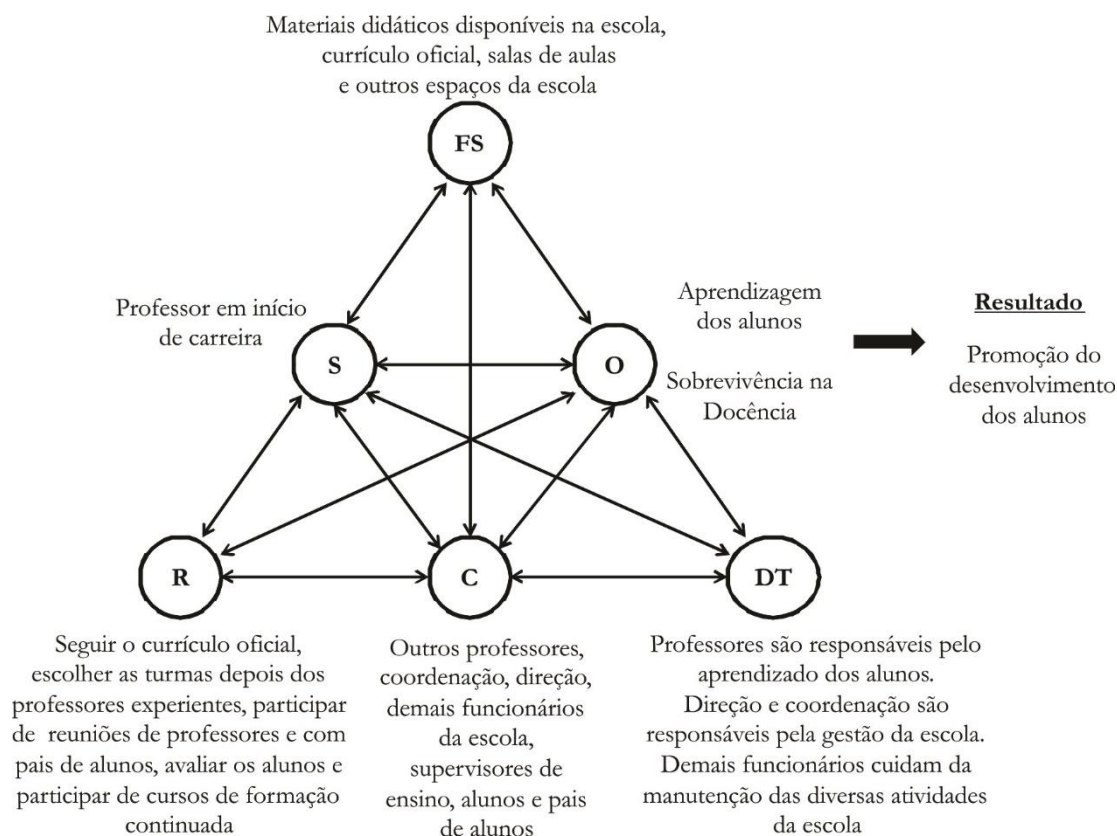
Materiais didáticos disponíveis na escola, currículo oficial, salas de aulas e outros espaços da escola

FS

Professor em início de carreira

S

O

Aprendizagem dos alunos

Sobrevivência na Docência

Resultado

Promoção do desenvolvimento dos alunos

R

C

DT

Seguir o currículo oficial, escolher as turmas depois dos professores experientes, participar de reuniões de professores e com pais de alunos, avaliar os alunos e participar de cursos de formação continuada

Outros professores, coordenação, direção, demais funcionários da escola, supervisores de ensino, alunos e pais de alunos

Professores são responsáveis pelo aprendizado dos alunos. Direção e coordenação são responsáveis pela gestão da escola. Demais funcionários cuidam da manutenção das diversas atividades da escola